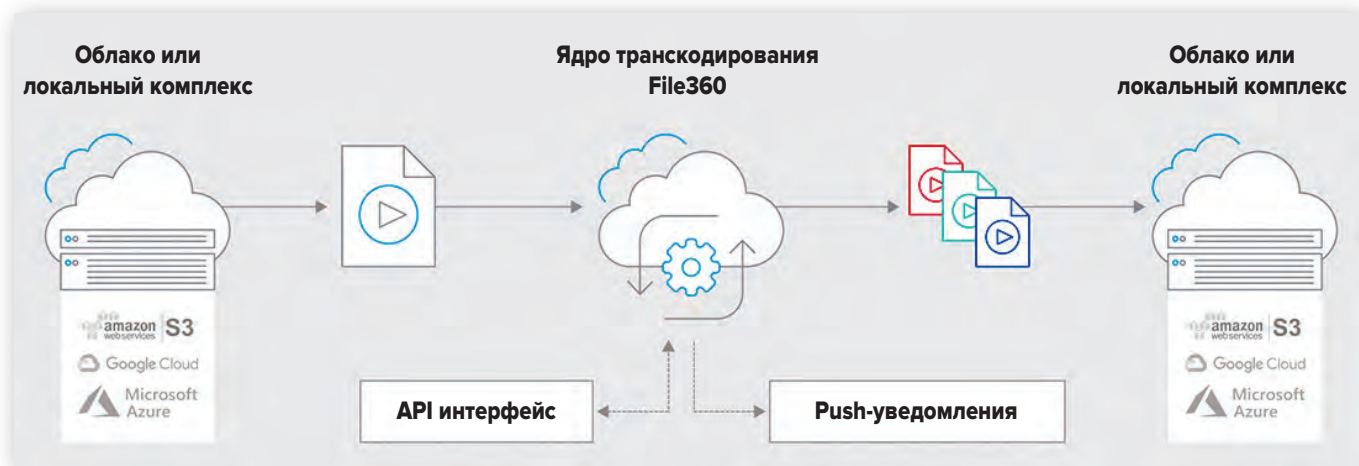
Облако или локальный комплекс

Ядро транскодирования File360

Облако или локальный комплекс

amazon web services S3

Google Cloud

Microsoft Azure

API интерфейс

Push-уведомления

amazon web services S3

Google Cloud

Microsoft Azure